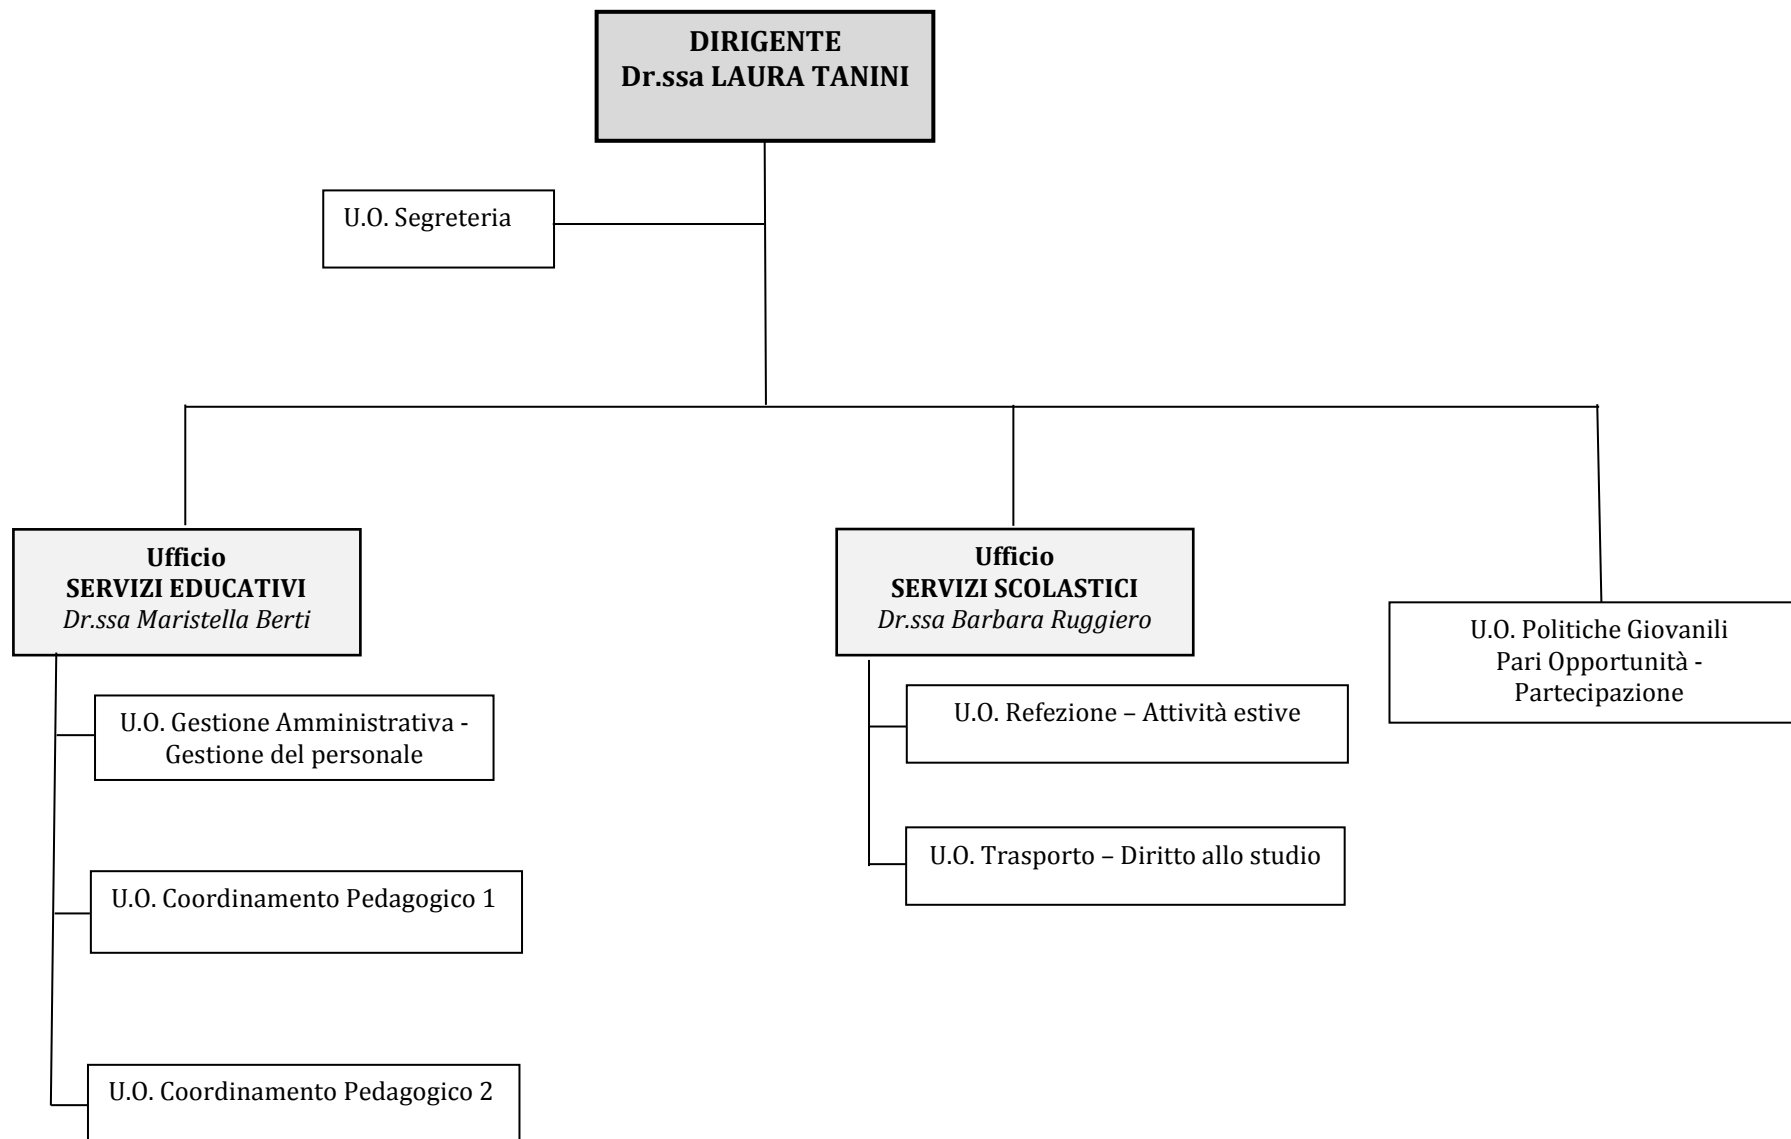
**DIRIGENTE**
**Dr.ssa LAURA TANINI**

U.O. Segreteria

**Ufficio**
**SERVIZI EDUCATIVI**
*Dr.ssa Maristella Berti*

U.O. Gestione Amministrativa - Gestione del personale

U.O. Coordinamento Pedagogico 1

U.O. Coordinamento Pedagogico 2

**Ufficio**
**SERVIZI SCOLASTICI**
*Dr.ssa Barbara Ruggiero*

U.O. Refezione – Attività estive

U.O. Trasporto – Diritto allo studio

U.O. Politiche Giovanili
Pari Opportunità -
Partecipazione